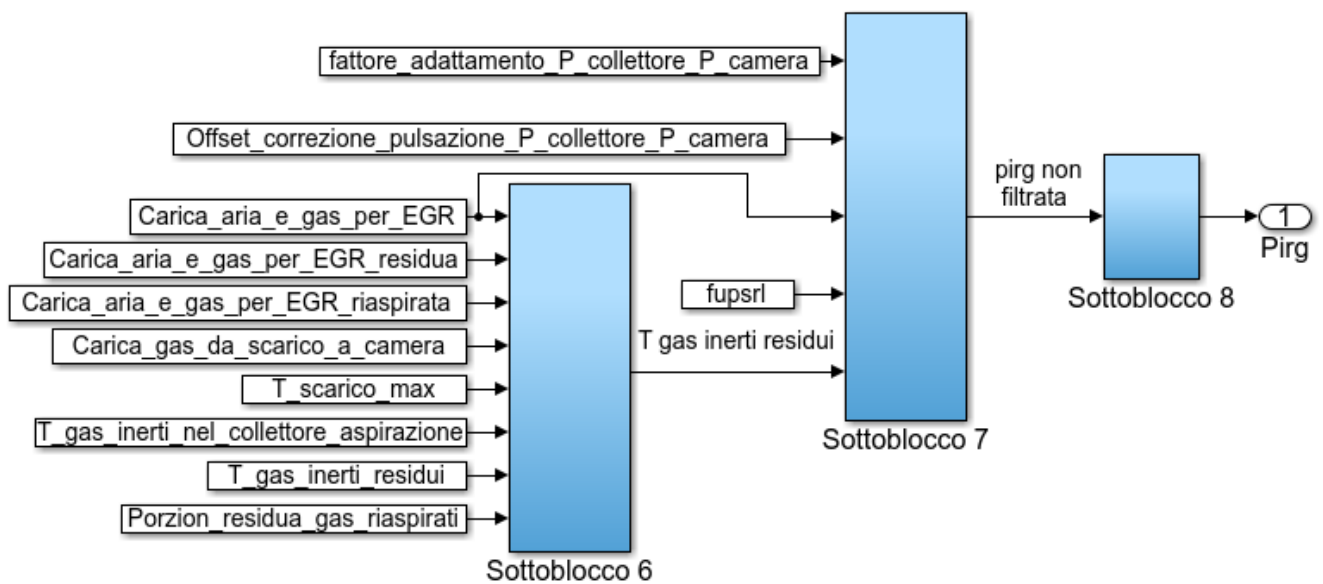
fattore_adattamento_P_collettore_P_camera

Offset_correzione_pulsazione_P_collettore_P_camera

Carica_aria_e_gas_per_EGR

Carica_aria_e_gas_per_EGR_residua

Carica_aria_e_gas_per_EGR_riaspirata

Carica_gas_da_scarico_a_camera

T_scarico_max

T_gas_inerti_nel_collettore_aspirazione

T_gas_inerti_residui

Porzion_residua_gas_riaspirati

Sottoblocco 6

fupsrl

T gas inerti residui

Sottoblocco 7

pirg non filtrata

Sottoblocco 8

1

Pirg